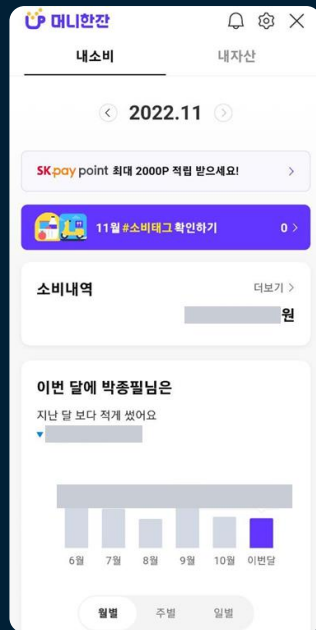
머니한잔

내소비 내자산

2022.11

SK pay point 최대 2000P 적립 받으세요!

11월 #소비태그 확인하기 0

소비내역 더보기

원

이번 달에 박종필님은

지난 달 보다 적게 썼어요

6월 7월 8월 9월 10월 이번달

월별 주별 일별